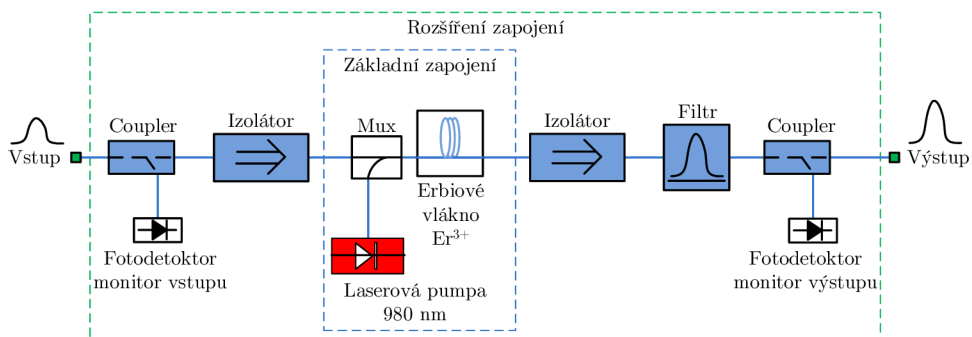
Rozšíření zapojení

Základní zapojení

Vstup

Coupler

Izolátor

Mux

Izolátor

Filtr

Coupler

Výstup

Erbiové vlákno $Er^{3+}$

Fotodetektor monitor vstupu

Laserová pumpa 980 nm

Fotodetektor monitor výstupu